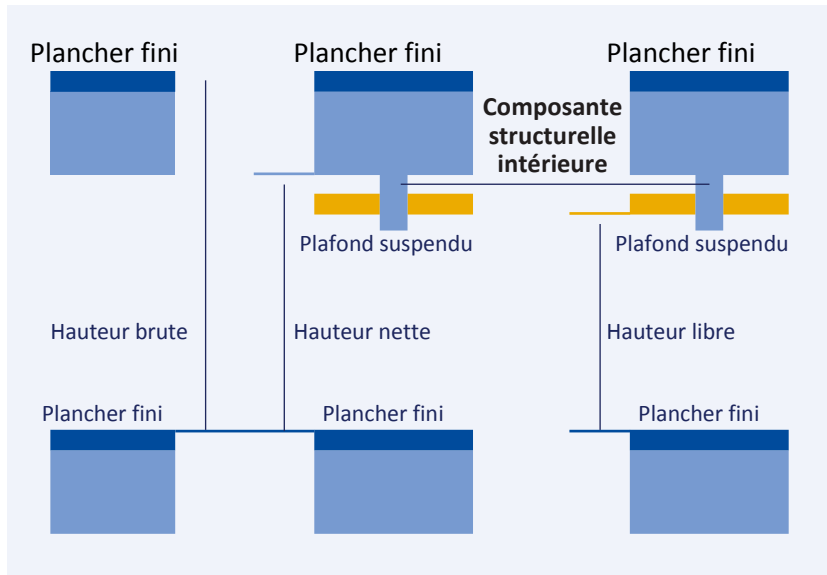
Plancher fini

Plancher fini

Plancher fini

Composante structurelle intérieure

Plafond suspendu

Plafond suspendu

Hauteur brute

Hauteur nette

Hauteur libre

Plancher fini

Plancher fini

Plancher fini